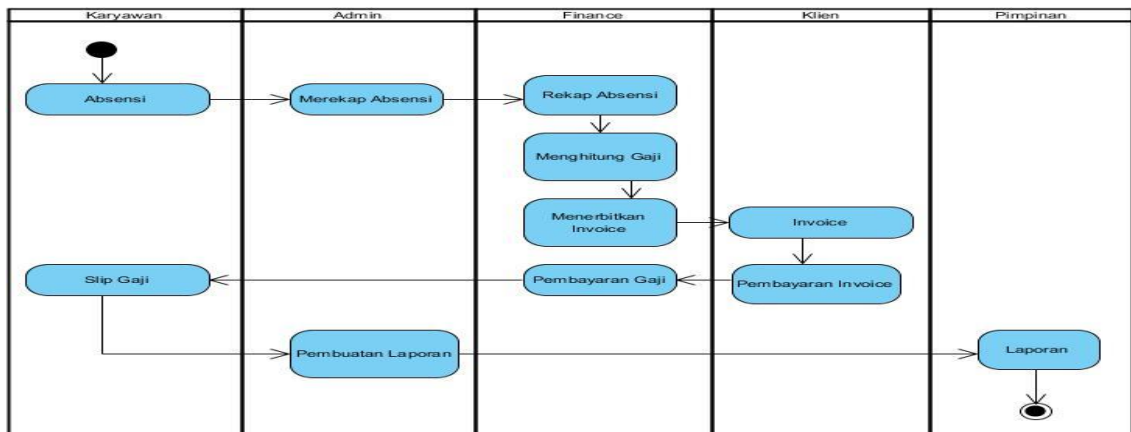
Karyawan

Admin

Finance

Klien

Pimpinan

Absensi

Merekap Absensi

Rekap Absensi

Menghitung Gaji

Menerbitkan Invoice

Invoice

Slip Gaji

Pembayaran Gaji

Pembayaran Invoice

Pembuatan Laporan

Laporan